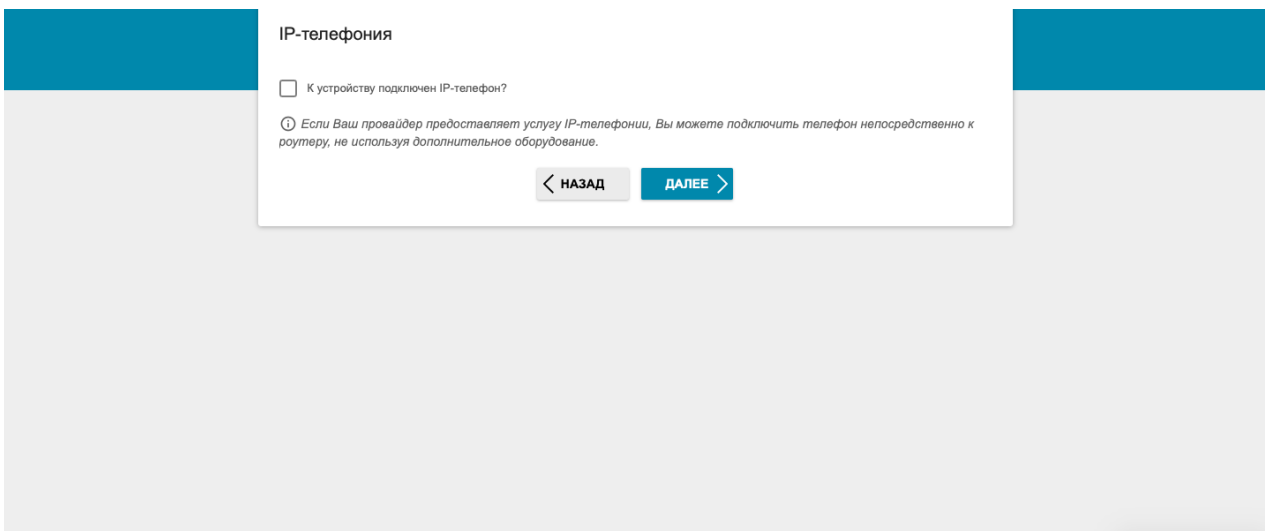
IP-телефония

К устройству подключен IP-телефон?

Если Ваш провайдер предоставляет услугу IP-телефонии, Вы можете подключить телефон непосредственно к роутеру, не используя дополнительное оборудование.

НАЗАД

ДАЛЕЕ